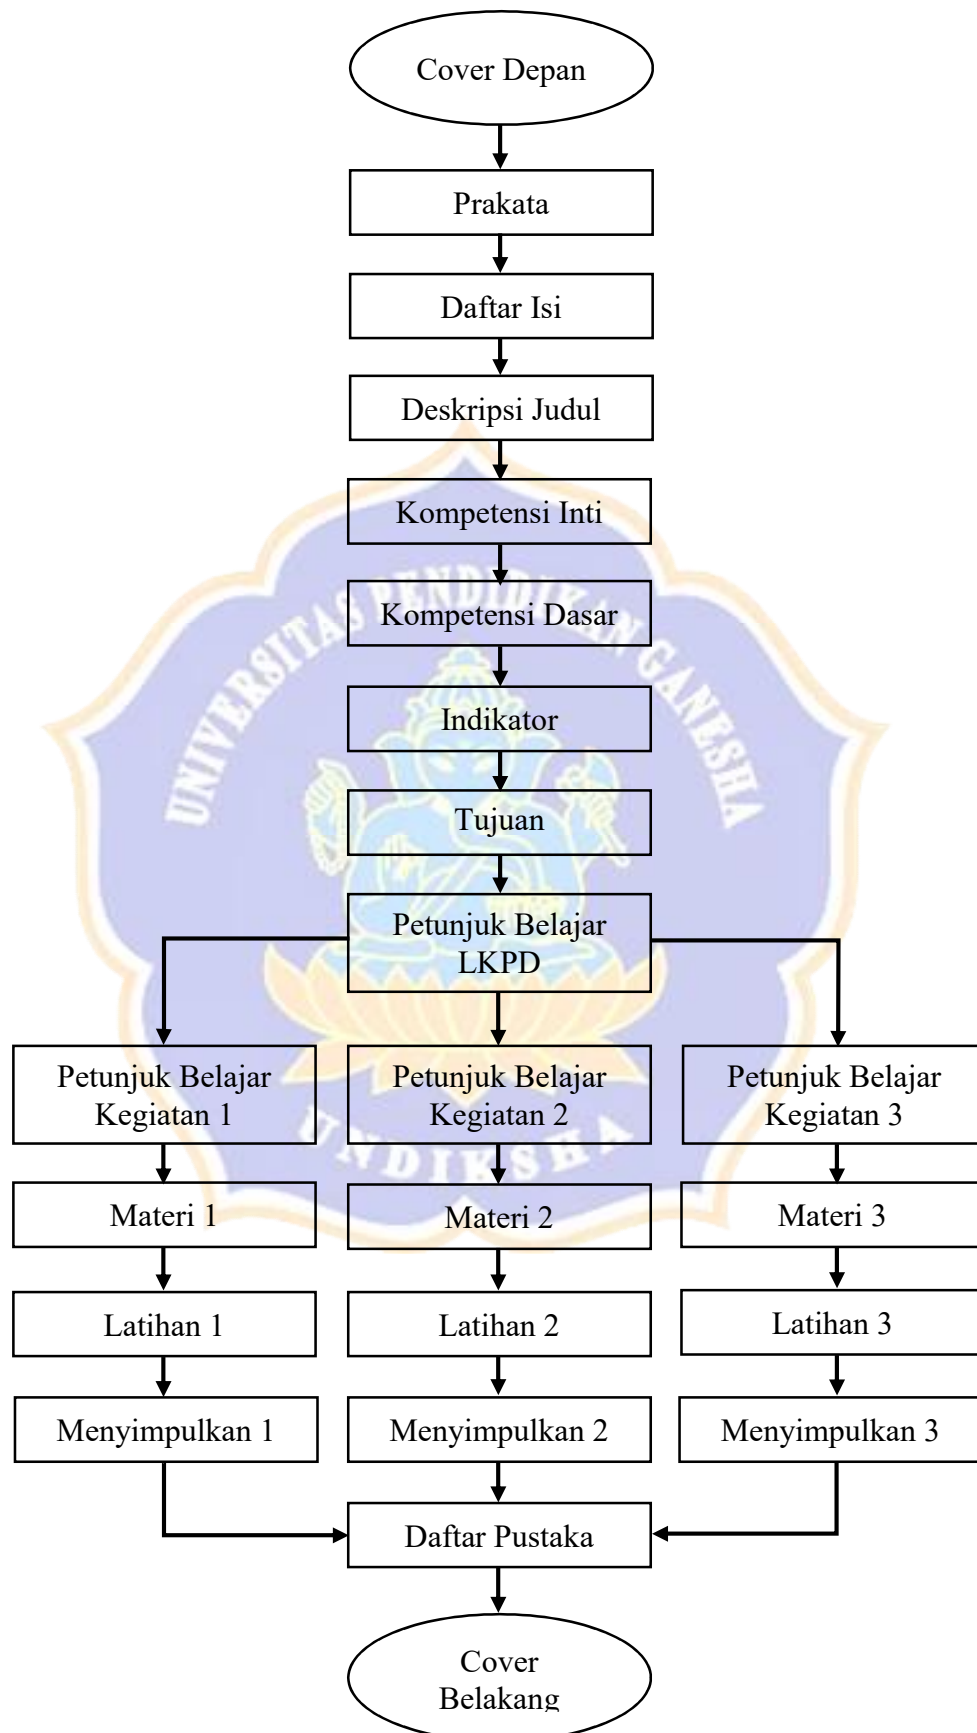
Cover Depan

Prakata

Daftar Isi

Deskripsi Judul

Kompetensi Inti

Kompetensi Dasar

Indikator

Tujuan

Petunjuk Belajar LKPD

Petunjuk Belajar Kegiatan 1

Petunjuk Belajar Kegiatan 2

Petunjuk Belajar Kegiatan 3

Materi 1

Materi 2

Materi 3

Latihan 1

Latihan 2

Latihan 3

Menyimpulkan 1

Menyimpulkan 2

Menyimpulkan 3

Daftar Pustaka

Cover Belakang

UNIVERSITAS PENDIDIKAN GANESHA

UNDIKSHA